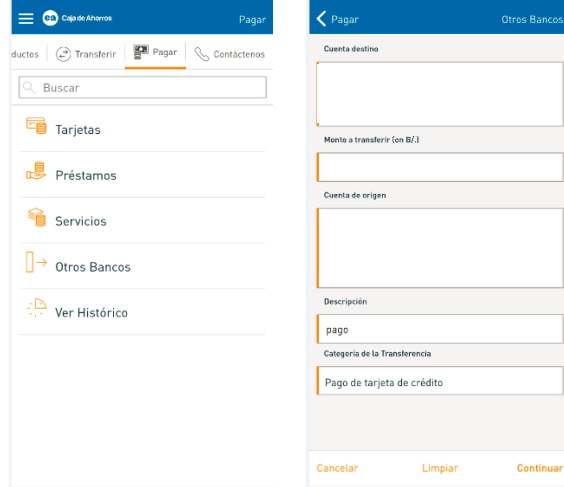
ca Caja de Ahorros

Pagar

ductos

Transferir

Pagar

Contáctenos

Buscar

Tarjetas

Préstamos

Servicios

Otros Bancos

Ver Histórico

Pagar

Otros Bancos

Cuenta destino

Monto a transferir (en B/.)

Cuenta de origen

Descripción

pago

Categoría de la Transferencia

Pago de tarjeta de crédito

Cancelar

Limpiar

Continuar